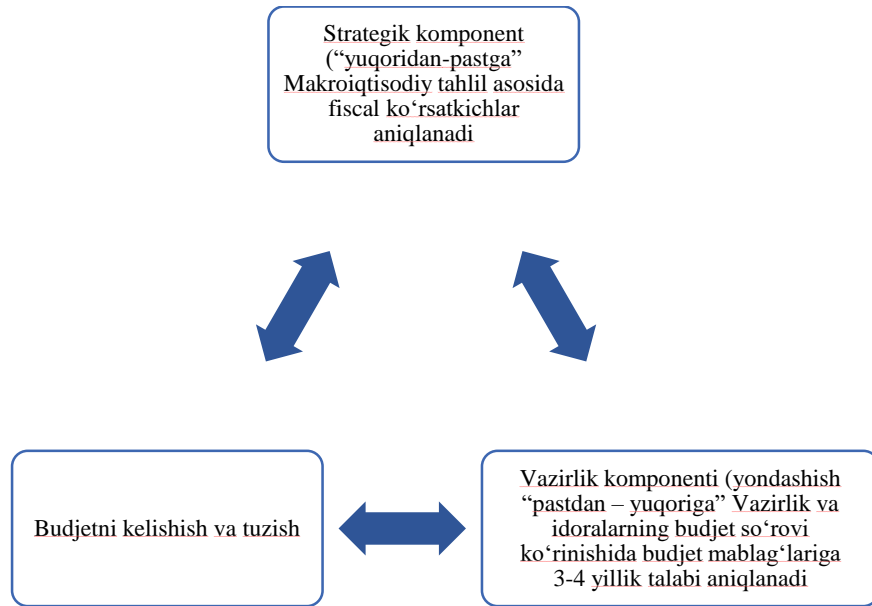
Strategik komponent ("yuqoridan-pastga" Makroiqtisodiy tahlil asosida fiscal ko'rsatkichlar aniqlanadi

Budjetni kelishish va tuzish

Vazirlik komponenti (yondashish "pastdan – yuqoriga" Vazirlik va idoralarning budjet so'rovi ko'rinishida budjet mablag'lariga 3-4 yillik talabi aniqlanadi